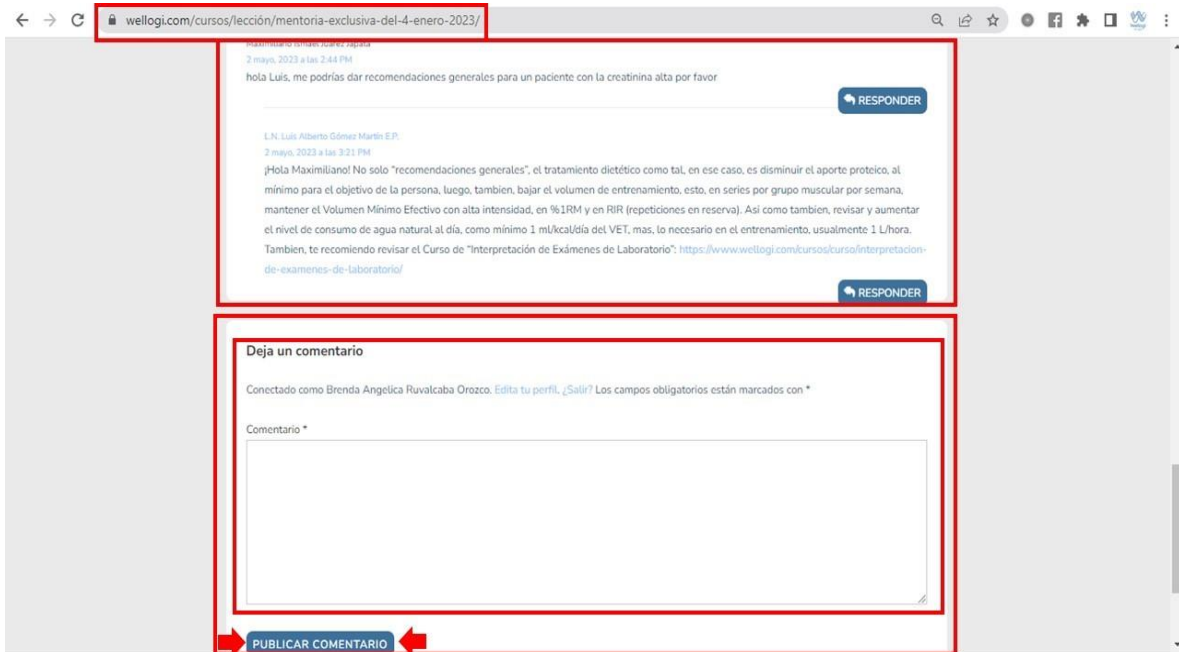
wellogi.com/cursos/lección/mentoria-exclusiva-del-4-enero-2023/

Maximiliano Ismael Juárez Zapata
2 mayo, 2023 a las 2:44 PM
hola Luis, me podrías dar recomendaciones generales para un paciente con la creatinina alta por favor

RESPONDER

L.N. Luis Alberto Gómez Martín E.P.
2 mayo, 2023 a las 3:21 PM
¡Hola Maximiliano! No solo "recomendaciones generales", el tratamiento dietético como tal, en ese caso, es disminuir el aporte proteico, al mínimo para el objetivo de la persona, luego, tambien, bajar el volumen de entrenamiento, esto, en series por grupo muscular por semana, mantener el Volumen Mínimo Efectivo con alta intensidad, en %1RM y en RIR (repeticiones en reserva). Asi como tambien, revisar y aumentar el nivel de consumo de agua natural al día, como mínimo 1 ml/kcal/día del VET, mas, lo necesario en el entrenamiento, usualmente 1 L/hora. Tambien, te recomiendo revisar el Curso de "Interpretación de Exámenes de Laboratorio": https://www.wellogi.com/cursos/curso/interpretacion-de-examenes-de-laboratorio/

RESPONDER

Deja un comentario

Conectado como Brenda Angelica Ruvalcaba Orozco. Edita tu perfil. ¿Salir? Los campos obligatorios están marcados con *

Comentario *

PUBLICAR COMENTARIO